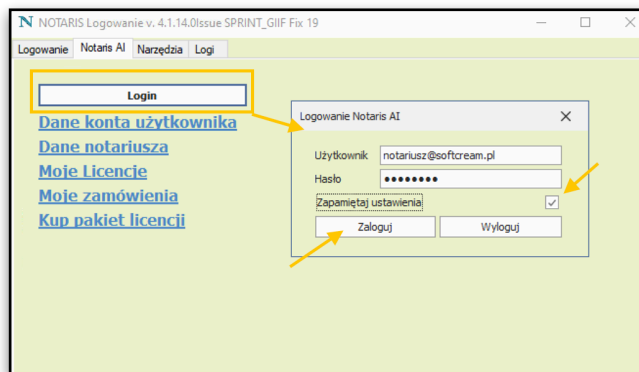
N NOTARIS Logowanie v. 4.1.14.0Issue SPRINT_GIIF Fix 19

Logowanie | Notaris AI | Narzędzia | Logi

Login

Dane konta użytkownika
Dane notariusza
Moje Licencje
Moje zamówienia
Kup pakiet licencji

Logowanie Notaris AI

Użytkownik notariusz@softcream.pl
Hasło ••••••••
Zapamiętaj ustawienia ✓
Zaloguj Wyloguj